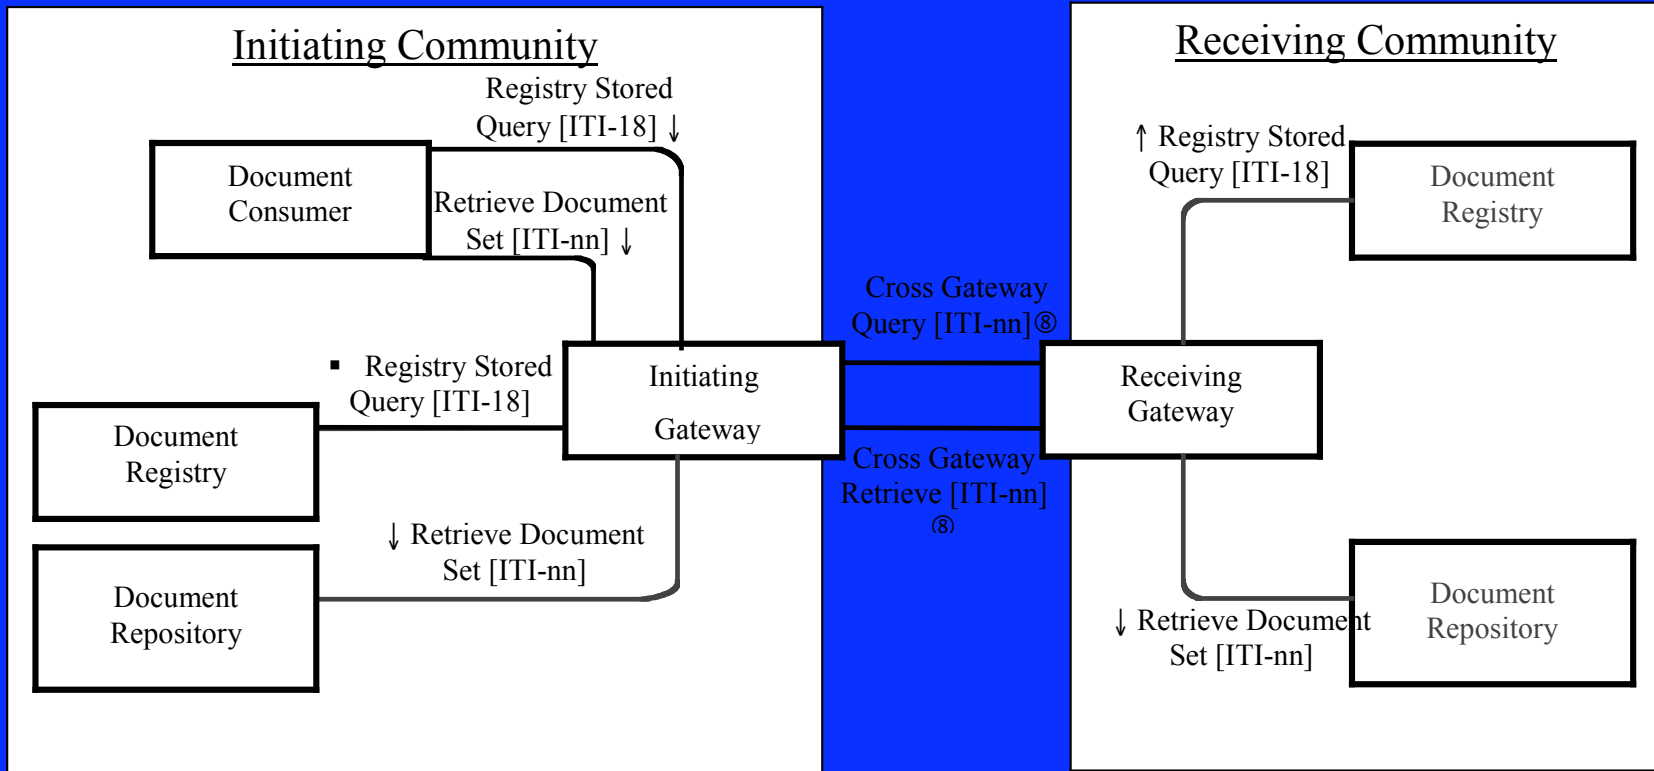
Initiating Community

Registry Stored Query [ITI-18] ↓

Document Consumer

Retrieve Document Set [ITI-nn] ↓

▪ Registry Stored Query [ITI-18]

Initiating Gateway

Document Registry

↓ Retrieve Document Set [ITI-nn]

Document Repository

Cross Gateway Query [ITI-nn]⑧

Cross Gateway Retrieve [ITI-nn] ⑧

Receiving Community

↑ Registry Stored Query [ITI-18]

Document Registry

Receiving Gateway

↓ Retrieve Document Set [ITI-nn]

Document Repository